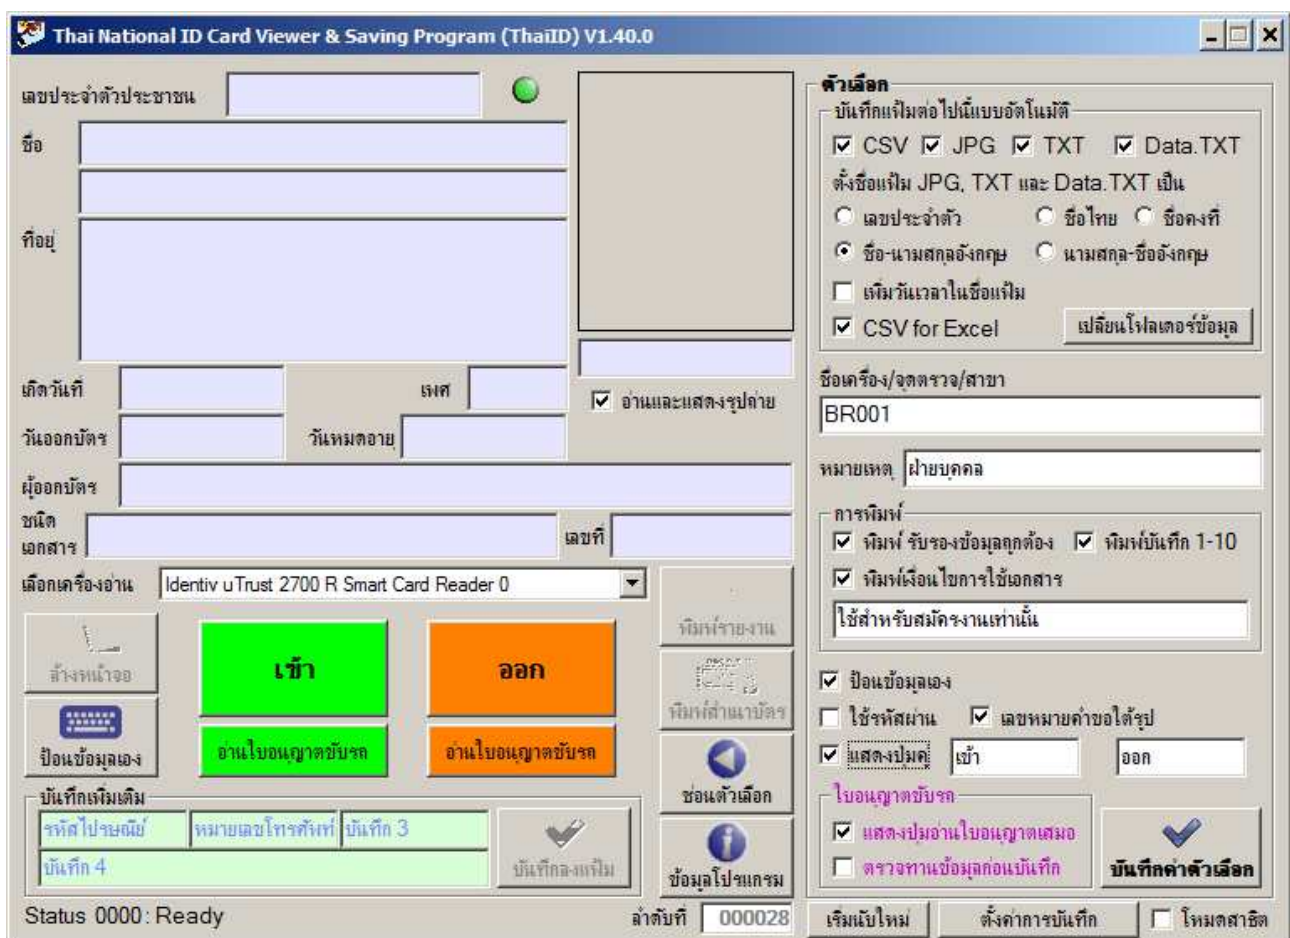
Thai National ID Card Viewer & Saving Program (ThaiID) V1.40.0

เลขประจำตัวประชาชน
ชื่อ
ที่อยู่
เกิดวันที่
เพศ
อ่านและแสดงรูปถ่าย
วันออกบัตร
วันหมดอายุ
ผู้ออกบัตร
ชนิดเอกสาร
เลขที่
เลือกเครื่องอ่าน
Identiv uTrust 2700 R Smart Card Reader 0
พิมพ์รายงาน
ล้างหน้าจอ
เข้า
ออก
พิมพ์สำเนาบัตร
ป้อนข้อมูลเอง
อ่านใบอนุญาตขับรถ
อ่านใบอนุญาตขับรถ
ซ่อนตัวเลือก
บันทึกเพิ่มเติม
รหัสไปรษณีย์
หมายเลขโทรศัพท์
บันทึก 3
บันทึก 4
บันทึกลงแฟ้ม
ข้อมูลโปรแกรม
Status 0000: Ready
ลำดับที่ 000028

ตัวเลือก
บันทึกแฟ้มต่อไปนี้แบบอัตโนมัติ
CSV JPG TXT Data.TXT
ตั้งชื่อแฟ้ม JPG, TXT และ Data.TXT เป็น
เลขประจำตัว
ชื่อไทย
ชื่อคงที่
ชื่อ-นามสกุลอังกฤษ
นามสกุล-ชื่ออังกฤษ
เพิ่มวันเวลาในชื่อแฟ้ม
CSV for Excel
เปลี่ยนโฟลเดอร์ข้อมูล
ชื่อเครื่อง/จุดตรวจ/สาขา
BR001
หมายเหตุ ฝ่ายบุคคล
การพิมพ์
พิมพ์ รับรองข้อมูลถูกต้อง
พิมพ์บันทึก 1-10
พิมพ์เงื่อนไขการใช้เอกสาร
ใช้สำหรับสมัครงานเท่านั้น
ป้อนข้อมูลเอง
ใช้รหัสผ่าน
เลขหมายคำขอใต้รูป
แสดงปุ่มคู่
เข้า
ออก
ใบอนุญาตขับรถ
แสดงปุ่มอ่านใบอนุญาตเสมอ
ตรวจทานข้อมูลก่อนบันทึก
บันทึกค่าตัวเลือก
เริ่มนับใหม่
ตั้งค่าการบันทึก
โหมดสาธิต